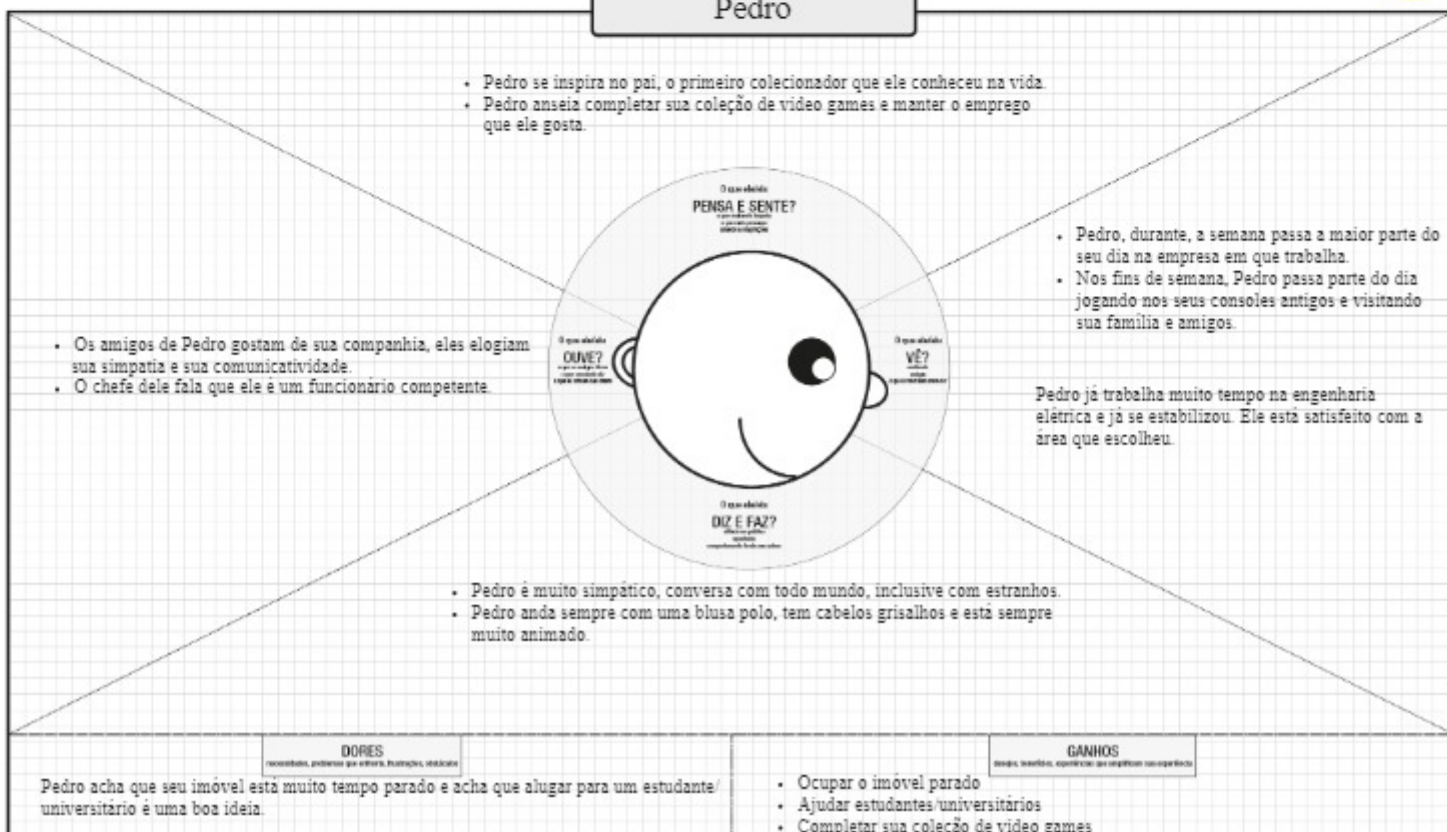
Pedro

- Pedro se inspira no pai, o primeiro colecionador que ele conheceu na vida.
- Pedro anseia completar sua coleção de video games e manter o emprego que ele gosta.

O que ele/ela
PENSA E SENTE?
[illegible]

- Pedro, durante, a semana passa a maior parte do seu dia na empresa em que trabalha.
- Nos fins de semana, Pedro passa parte do dia jogando nos seus consoles antigos e visitando sua família e amigos.

- Os amigos de Pedro gostam de sua companhia, eles elogiam sua simpatia e sua comunicatividade.
- O chefe dele fala que ele é um funcionário competente.

O que ele/ela
OUVE?
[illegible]

O que ele/ela
VÊ?
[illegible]

Pedro já trabalha muito tempo na engenharia elétrica e já se estabilizou. Ele está satisfeito com a área que escolheu.

O que ele/ela
DIZ E FAZ?
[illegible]

- Pedro é muito simpático, conversa com todo mundo, inclusive com estranhos.
- Pedro anda sempre com uma blusa polo, tem cabelos grisalhos e está sempre muito animado.

DORES
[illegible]

Pedro acha que seu imóvel está muito tempo parado e acha que alugar para um estudante/ universitário é uma boa ideia.

GANHOS
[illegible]

- Ocupar o imóvel parado
- Ajudar estudantes/universitários
- Completar sua coleção de video games